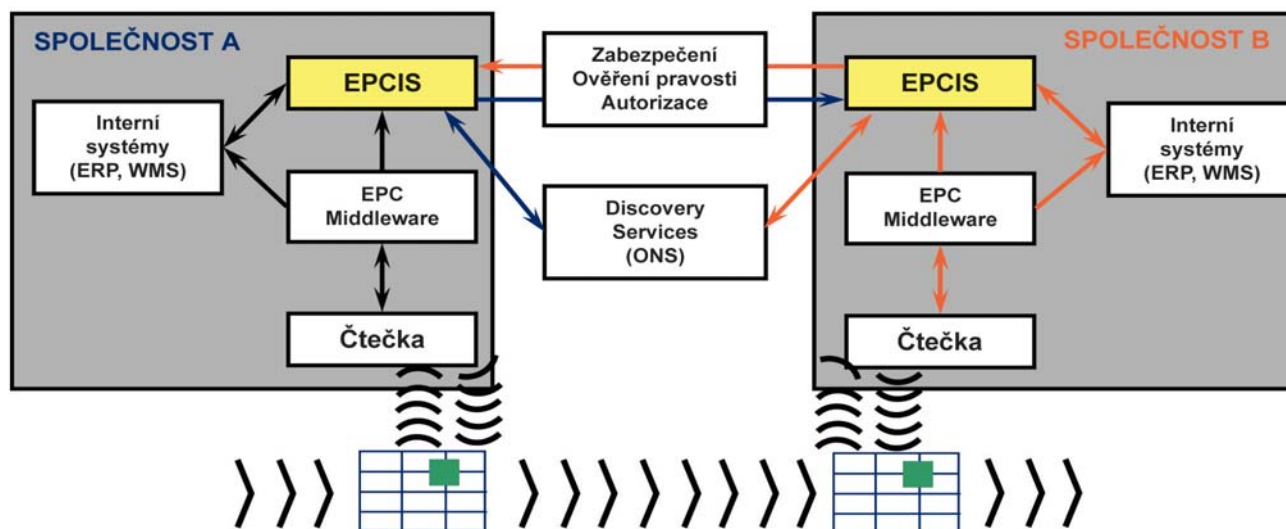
SPOLEČNOST A

EPCIS

Interní systémy (ERP, WMS)

EPC Middleware

Čtečka

Zabezpečení Ověření pravosti Autorizace

Discovery Services (ONS)

SPOLEČNOST B

EPCIS

Interní systémy (ERP, WMS)

EPC Middleware

Čtečka